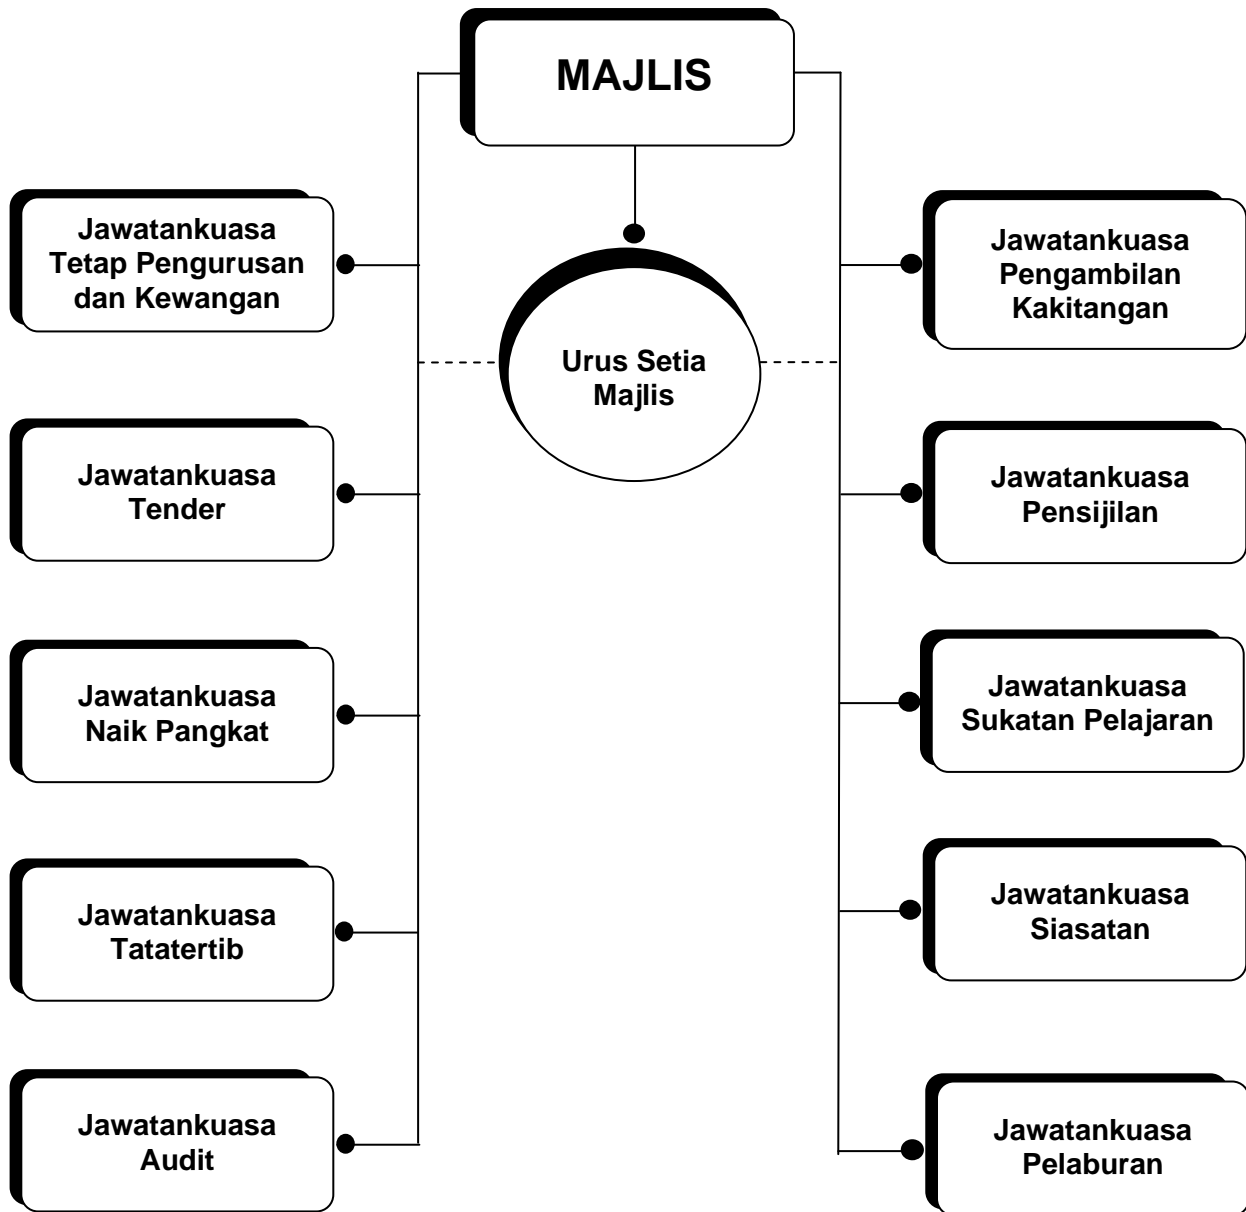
MAJLIS

Urus Setia Majlis

Jawatankuasa Tetap Pengurusan dan Kewangan

Jawatankuasa Tender

Jawatankuasa Naik Pangkat

Jawatankuasa Tatatertib

Jawatankuasa Audit

Jawatankuasa Pengambilan Kakitangan

Jawatankuasa Pensijilan

Jawatankuasa Sukatan Pelajaran

Jawatankuasa Siasatan

Jawatankuasa Pelaburan